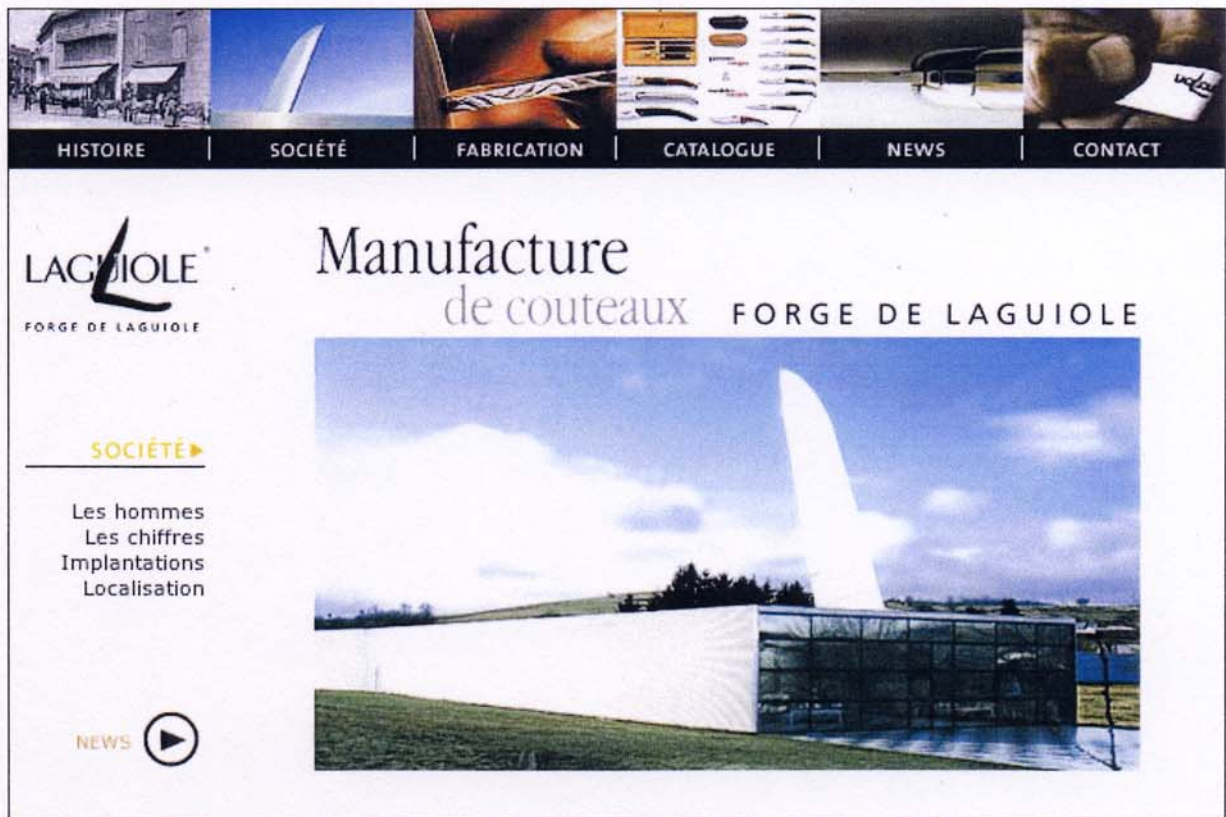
HISTOIRE | SOCIÉTÉ | FABRICATION | CATALOGUE | NEWS | CONTACT

LAGUIOLE®
FORGE DE LAGUIOLE

Manufacture
de couteaux FORGE DE LAGUIOLE

SOCIÉTÉ ▸

Les hommes
Les chiffres
Implantations
Localisation

NEWS